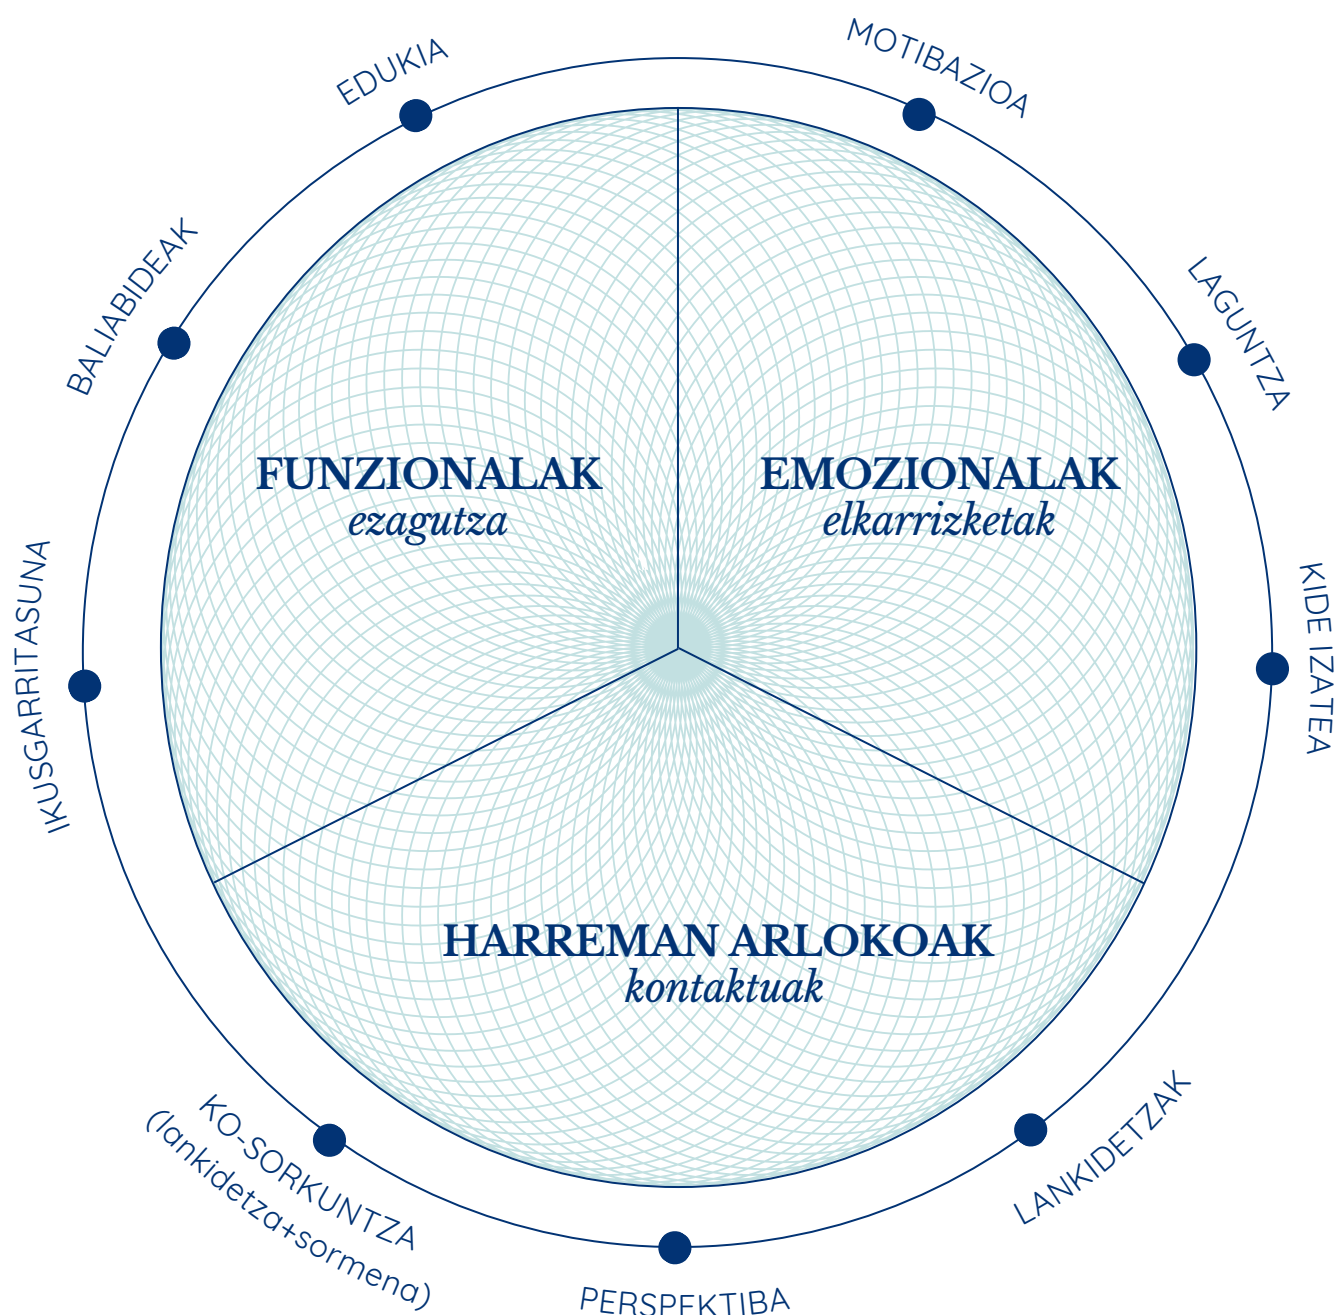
EDUKIA

MOTIBAZIOA

BALIABIDEAK

LAGUNTZA

FUNZIONALAK
ezagutza

EMOZIONALAK
elkarrizketak

IKUSGARRITASUNA

KIDE IZATEA

HARREMAN ARLOKOAK
kontaktuak

KO-SORKUNTZA
(lankidetza+sormena)

LANKIDETZAK

PERSPEKTIBA